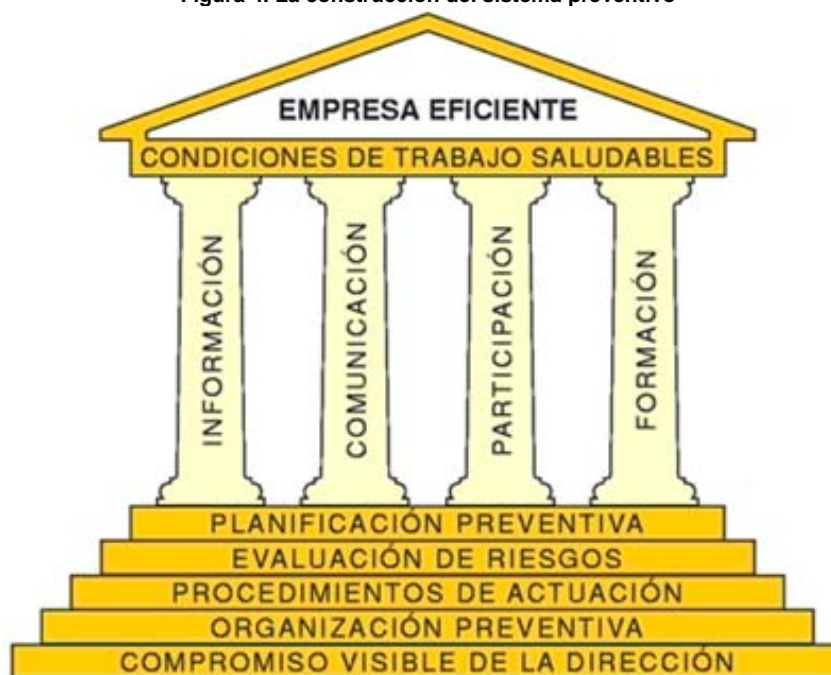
Figura 4. La construcción del sistema preventivo

EMPRESA EFICIENTE

CONDICIONES DE TRABAJO SALUDABLES

INFORMACIÓN

COMUNICACIÓN

PARTICIPACIÓN

FORMACIÓN

PLANIFICACIÓN PREVENTIVA

EVALUACIÓN DE RIESGOS

PROCEDIMIENTOS DE ACTUACIÓN

ORGANIZACIÓN PREVENTIVA

COMPROMISO VISIBLE DE LA DIRECCIÓN